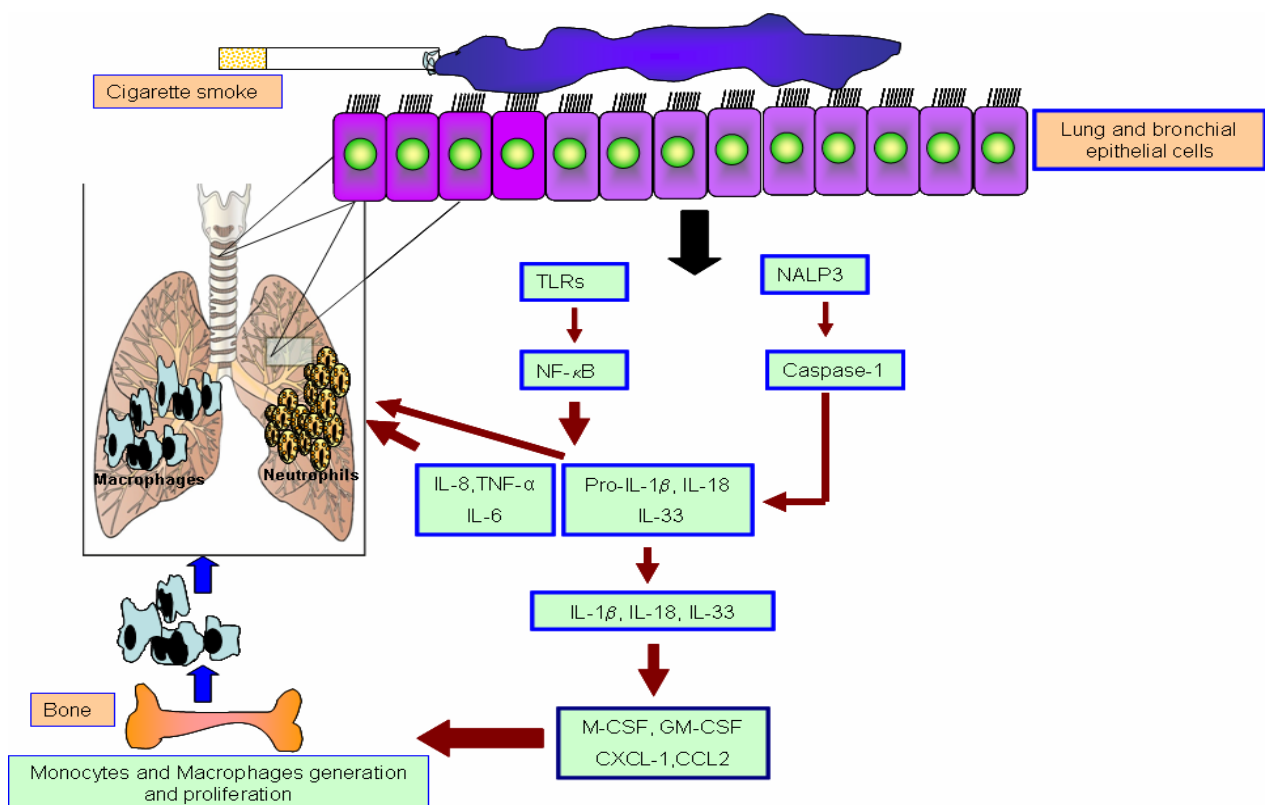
Cigarette smoke

Lung and bronchial epithelial cells

TLRs

NALP3

NF-$\kappa$B

Caspase-1

Macrophages

Neutrophils

IL-8,TNF-α
IL-6

Pro-IL-1$\beta$, IL-18
IL-33

IL-1$\beta$, IL-18, IL-33

Bone

M-CSF, GM-CSF
CXCL-1,CCL2

Monocytes and Macrophages generation and proliferation